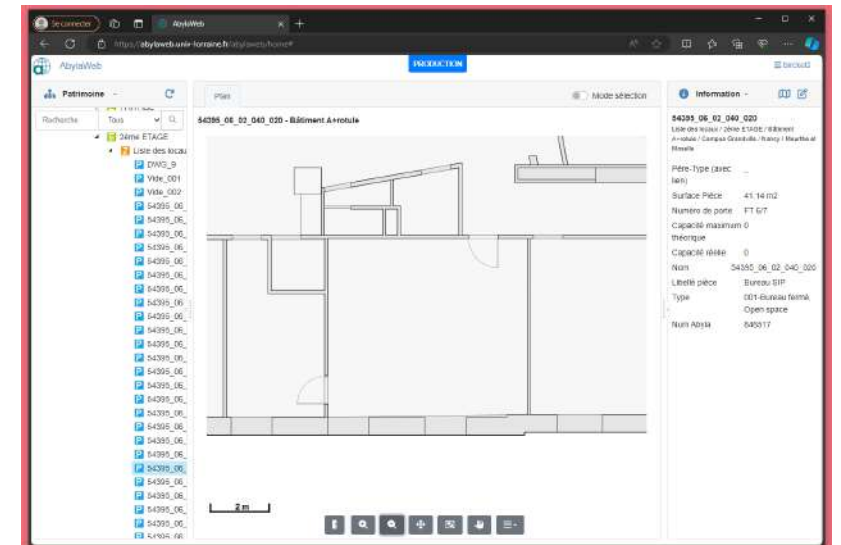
Se connecter
AbylaWeb
https://abylaweb.univ-lorraine.fr/abylaweb/home#
AbylaWeb
PRODUCTION
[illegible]

Patrimoine
Recherche
Tous
2ème ETAGE
Liste des locau
DWG_9
Vide_001
Vide_002
54395_06_
54395_06_
54395_06_
54395_06_
54395_06_
54395_06_
54395_06_
54395_06_
54395_06_
54395_06_
54395_06_
54395_06_
54395_06_
54395_06_
54395_06_
54395_06_
54395_06_
54395_06_
54395_06_
54395_06_
54395_06_
54395_06_
54395_06_
54395_06_
54395_06_

Plan
Mode sélection
54395_06_02_040_020 - Bâtiment A+rotule
2 m

Information
54395_06_02_040_020
Liste des locaux / 2ème ETAGE / Bâtiment A+rotule / Campus Grandville / Nancy / Meurthe et Moselle

| | |
|---|---|
| Père-Type (avec lien) | _ |
| Surface Pièce | 41.14 m2 |
| Numéro de porte | FT 6/7 |
| Capacité maximum théorique | 0 |
| Capacité réelle | 0 |
| Nom | 54395_06_02_040_020 |
| Libellé pièce | Bureau SIP |
| Type | 001-Bureau fermé Open space |
| Num Abyla | 848517 |